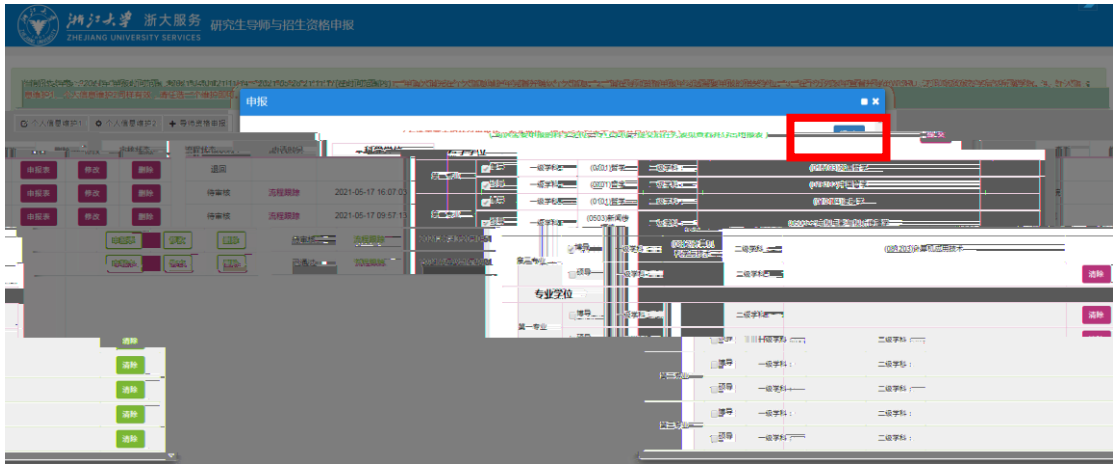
浙江大学 浙大服务 ZHEJIANG UNIVERSITY SERVICES 研究生导师与招生资格申报

申报

个人信息维护1 个人信息维护2 导师资格申报

申报表 修改 删除 退回

申报表 修改 删除 待审核 流程跟踪 2021-05-17 16:07:0

申报表 修改 删除 待审核 流程跟踪 2021-05-17 09:57:1

申报表 修改 删除 流程跟踪

申报表 修改 删除 流程跟踪

一级学科 (0301)法学

一级学科 (0301)法学

一级学科 (0503)新闻传

第二专业

博导

硕导

二级学科

专业学位

第一专业

博导

硕导

一级学科：

二级学科：

清除

清除

清除

清除

清除

清除

清除